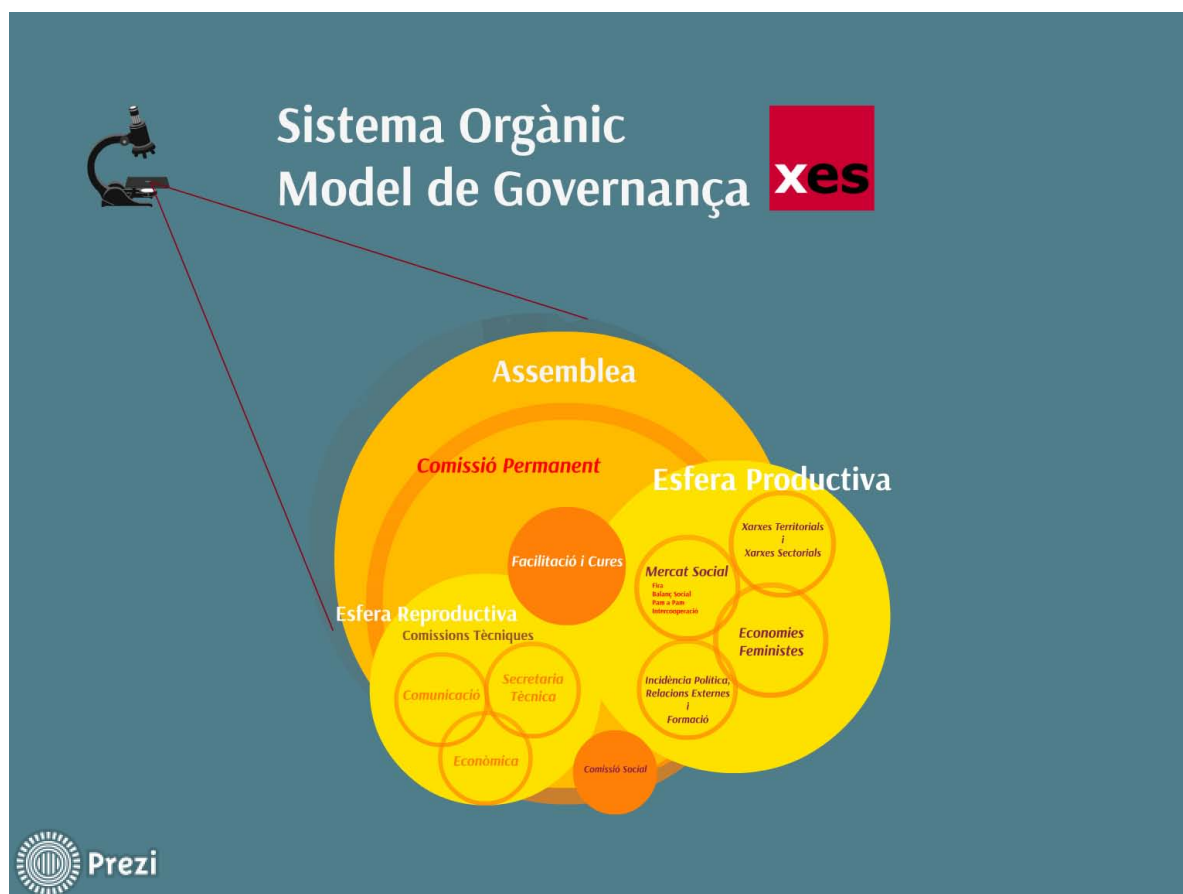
Sistema Orgànic
Model de Governança

xes

Assemblea

Comissió Permanent

Esfera Productiva

Facilitació i Cures

Xarxes Territorials
i
Xarxes Sectorials

Mercat Social
Fira
Balanç Social
Pam a Pam
Intercooperació

Economies Feministes

Esfera Reproductiva
Comissions Tècniques

Comunicació

Secretaria Tècnica

Econòmica

Incidència Política, Relacions Externes i Formació

Comissió Social

Prezi